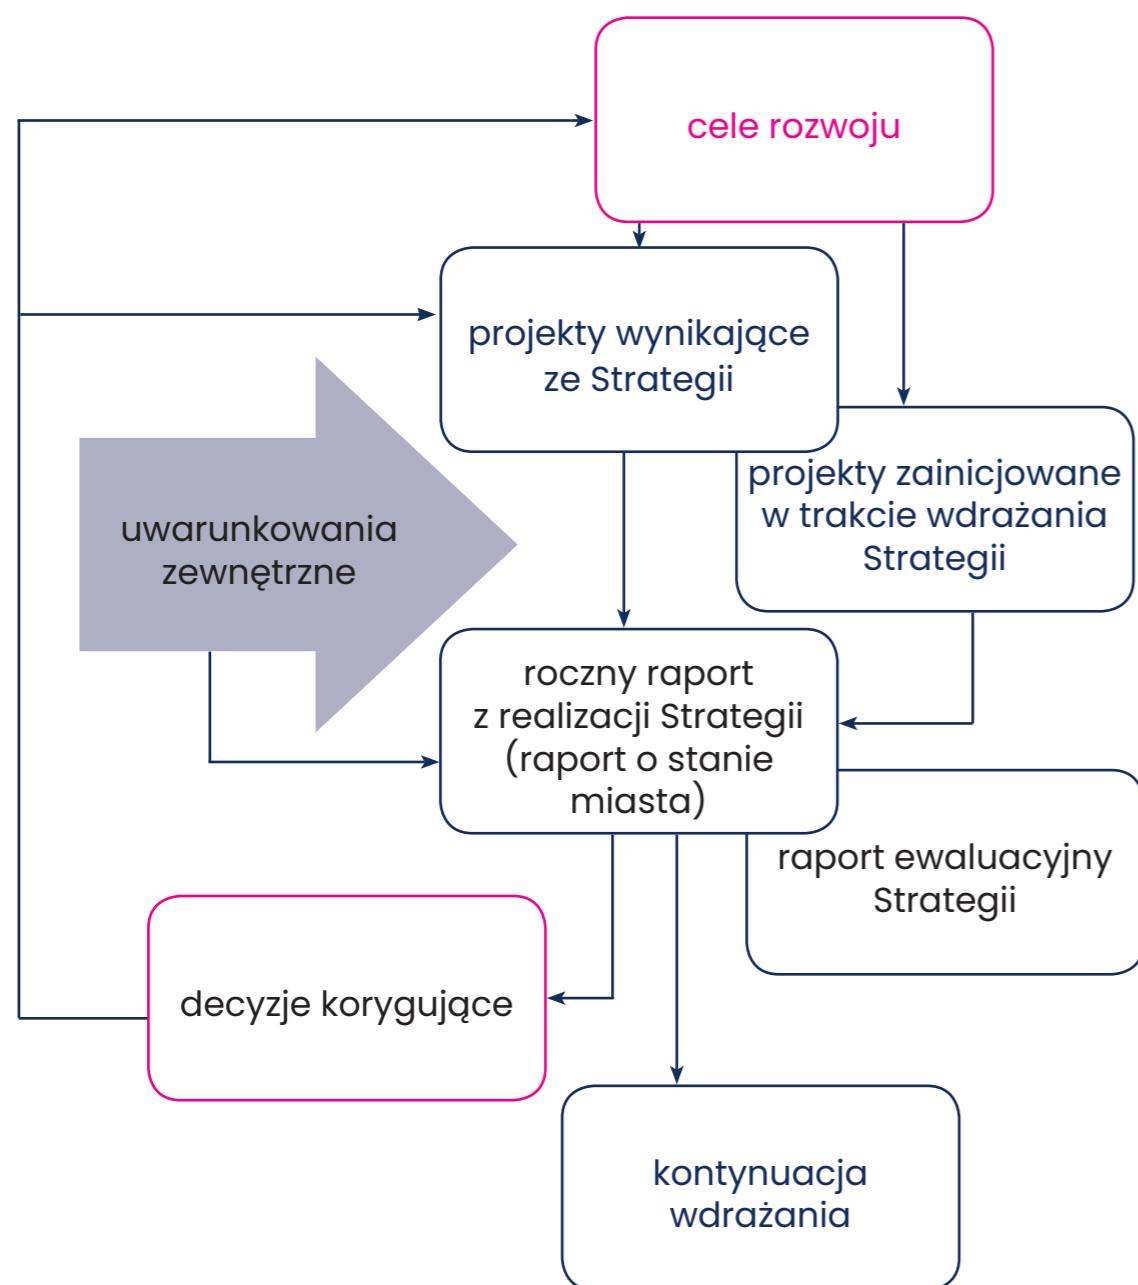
cele rozwoju

projekty wynikające ze Strategii

projekty zainicjowane w trakcie wdrażania Strategii

uwarunkowania zewnętrzne

roczny raport z realizacji Strategii (raport o stanie miasta)

raport ewaluacyjny Strategii

decyzje korygujące

kontynuacja wdrażania